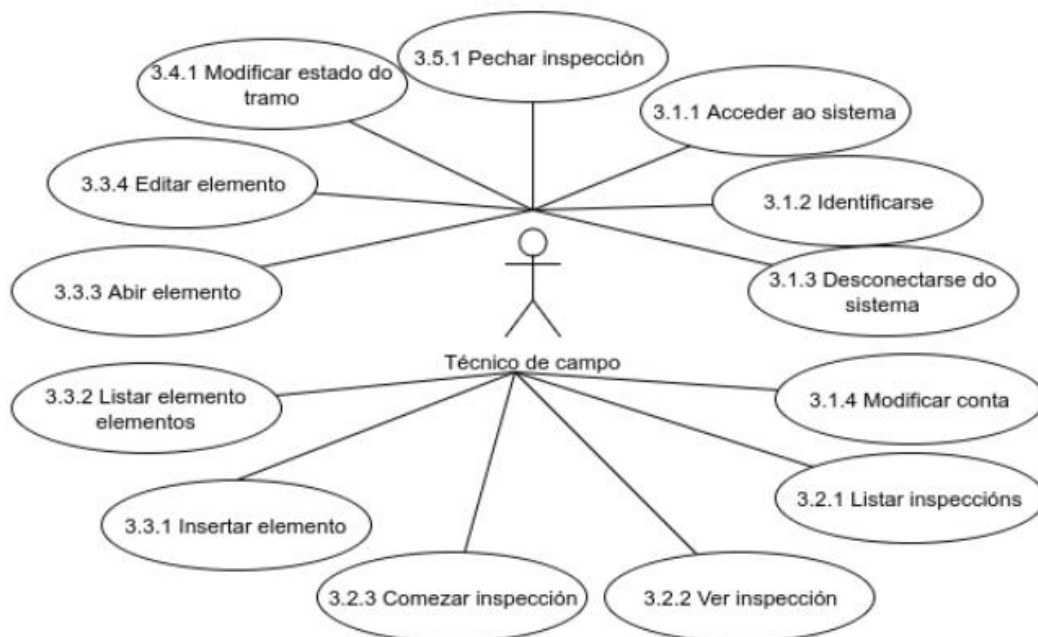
3.5.1 Pechar inspección

3.4.1 Modificar estado do tramo

3.1.1 Acceder ao sistema

3.3.4 Editar elemento

3.1.2 Identificarse

3.3.3 Abir elemento

3.1.3 Desconectarse do sistema

Técnico de campo

3.3.2 Listar elemento elementos

3.1.4 Modificar conta

3.2.1 Listar inspeccións

3.3.1 Insertar elemento

3.2.3 Comezar inspección

3.2.2 Ver inspección